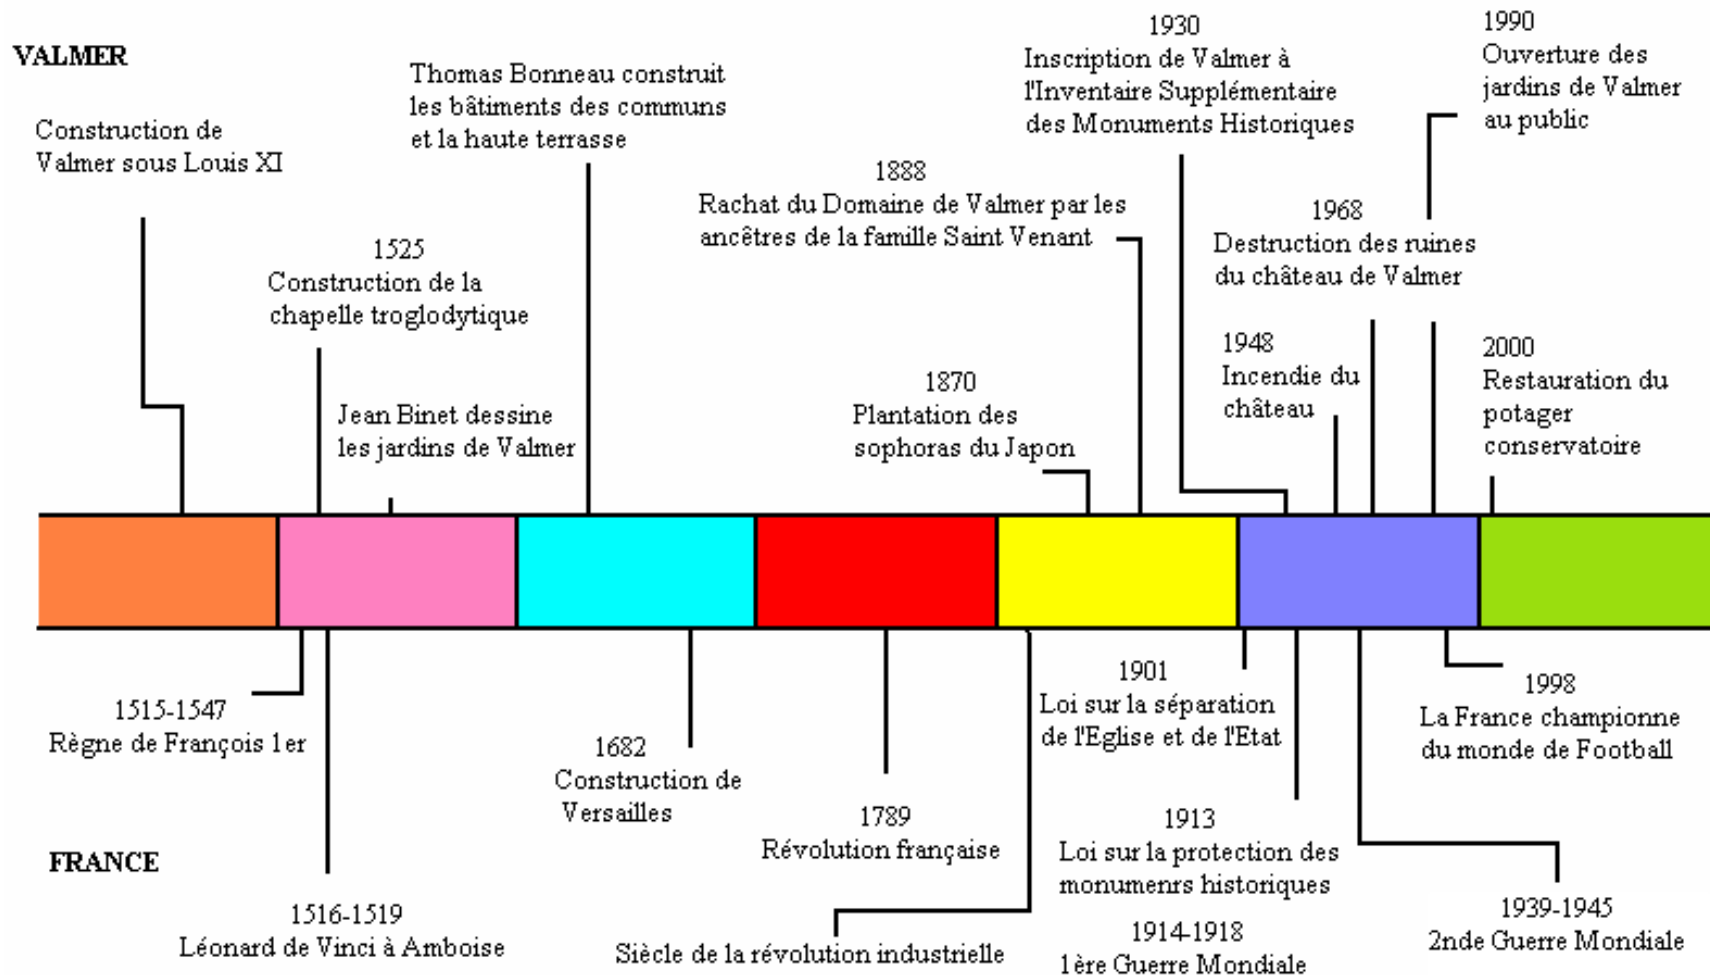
VALMER

Construction de Valmer sous Louis XI

1525
Construction de la chapelle troglodytique

Jean Binet dessine les jardins de Valmer

Thomas Bonneau construit les bâtiments des communs et la haute terrasse

1888
Rachat du Domaine de Valmer par les ancêtres de la famille Saint Venant

1870
Plantation des sophoras du Japon

1930
Inscription de Valmer à l'Inventaire Supplémentaire des Monuments Historiques

1968
Destruction des ruines du château de Valmer

1948
Incendie du château

1990
Ouverture des jardins de Valmer au public

2000
Restauration du potager conservatoire

FRANCE

1515-1547
Règne de François 1er

1516-1519
Léonard de Vinci à Amboise

1682
Construction de Versailles

1789
Révolution française

Siècle de la révolution industrielle

1901
Loi sur la séparation de l'Eglise et de l'Etat

1913
Loi sur la protection des monumenrs historiques

1914-1918
1ère Guerre Mondiale

1998
La France championne du monde de Football

1939-1945
2nde Guerre Mondiale